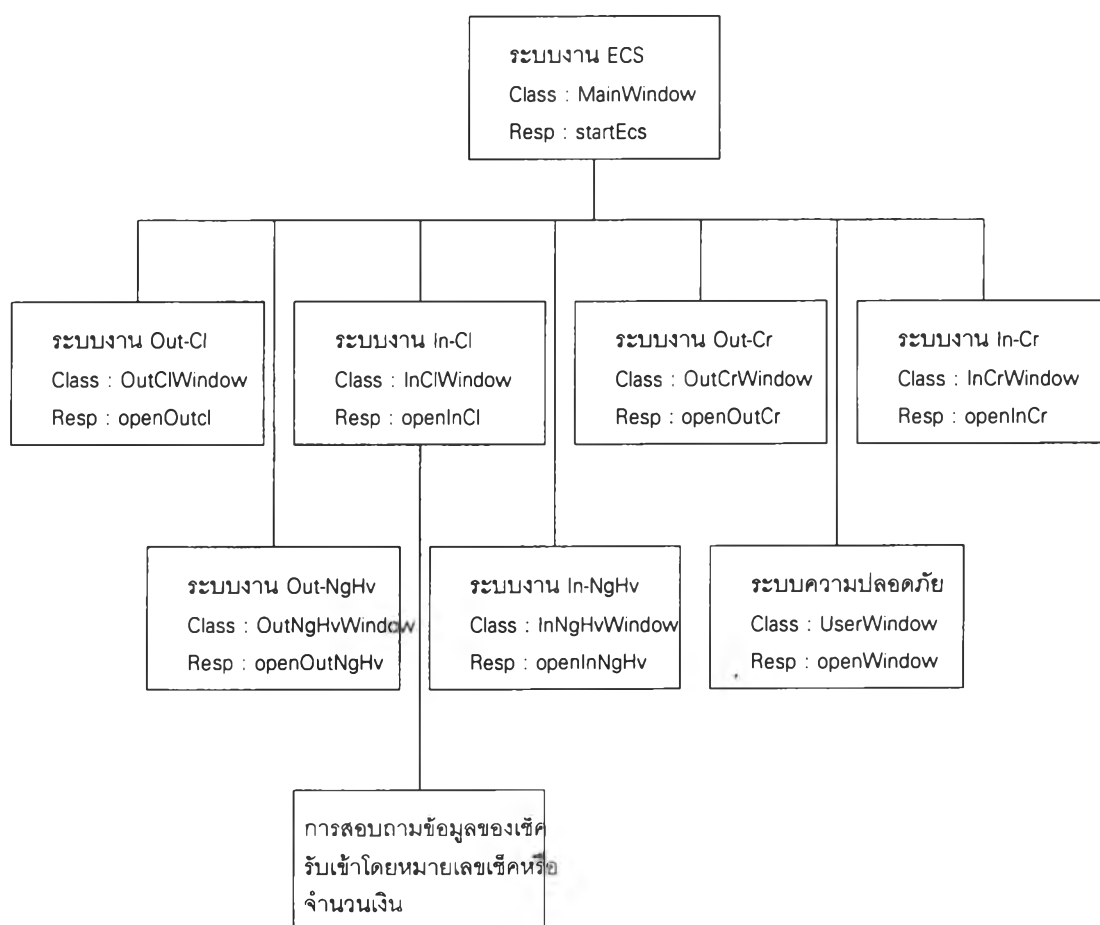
ระบบงาน ECS
Class : MainWindow
Resp : startEcs

ระบบงาน Out-Cl
Class : OutClWindow
Resp : openOutcl

ระบบงาน In-Cl
Class : InClWindow
Resp : openInCl

ระบบงาน Out-Cr
Class : OutCrWindow
Resp : openOutCr

ระบบงาน In-Cr
Class : InCrWindow
Resp : openInCr

ระบบงาน Out-NgHv
Class : OutNgHvWindow
Resp : openOutNgHv

ระบบงาน In-NgHv
Class : InNgHvWindow
Resp : openInNgHv

ระบบความปลอดภัย
Class : UserWindow
Resp : openWindow

การสอบถามข้อมูลของเช็ครับเข้าโดยหมายเลขเช็คหรือจำนวนเงิน